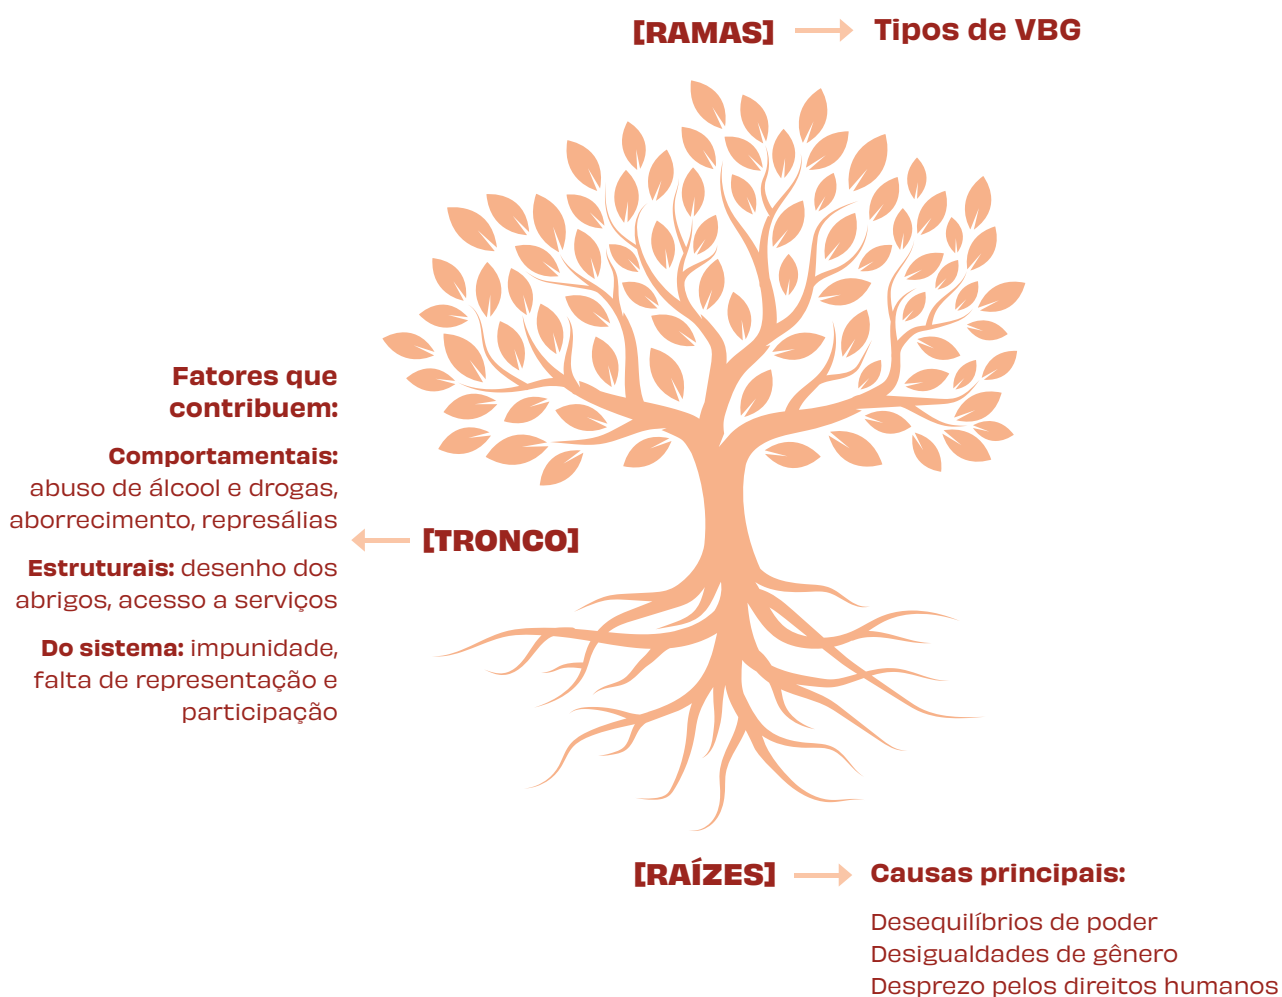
[RAMAS] Tipos de VBG

Fatores que contribuem:

Comportamentais: abuso de álcool e drogas, aborrecimento, represálias

Estruturais: desenho dos abrigos, acesso a serviços

Do sistema: impunidade, falta de representação e participação

[TRONCO]

[RAÍZES] Causas principais:

Desequilíbrios de poder
Desigualdades de gênero
Desprezo pelos direitos humanos